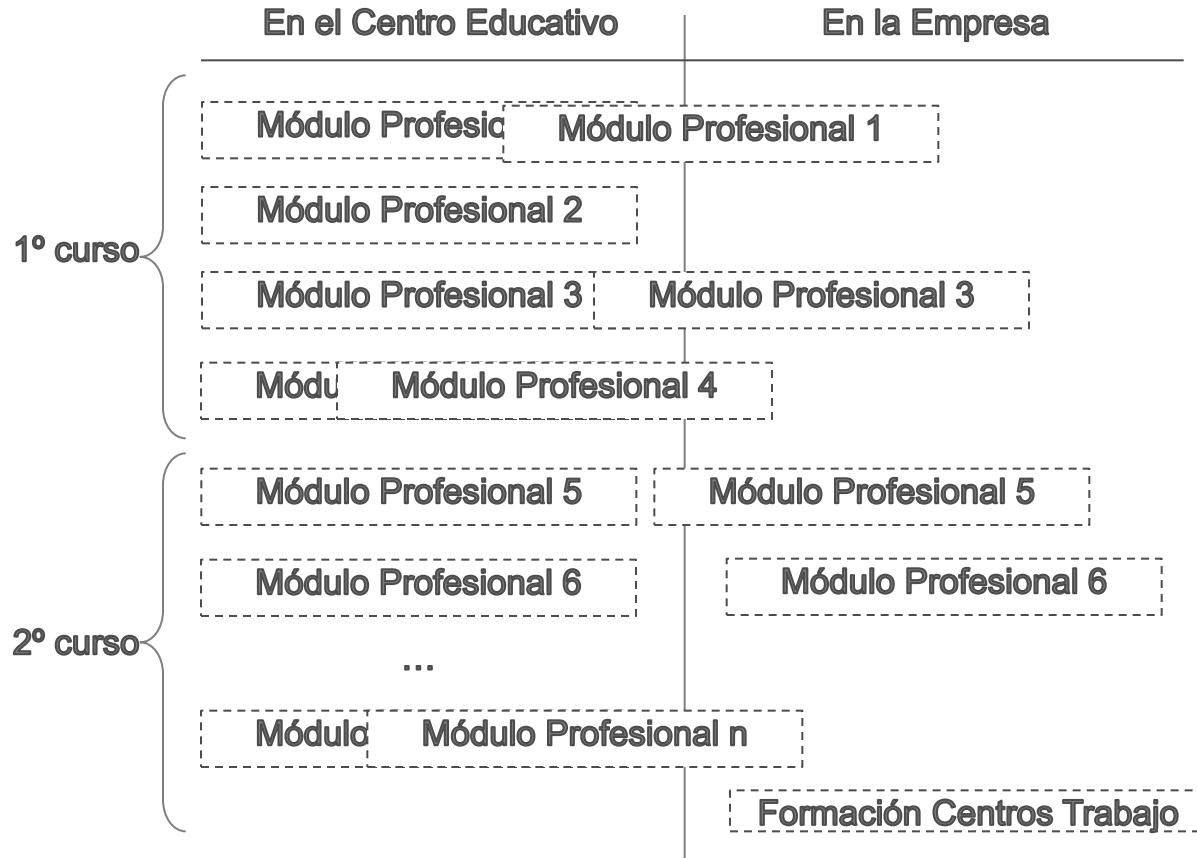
En el Centro Educativo | En la Empresa

1º curso

Módulo Profesic Módulo Profesional 1

Módulo Profesional 2

Módulo Profesional 3 Módulo Profesional 3

Módu Módulo Profesional 4

2º curso

Módulo Profesional 5 Módulo Profesional 5

Módulo Profesional 6 Módulo Profesional 6

...

Módulo Módulo Profesional n

Formación Centros Trabajo